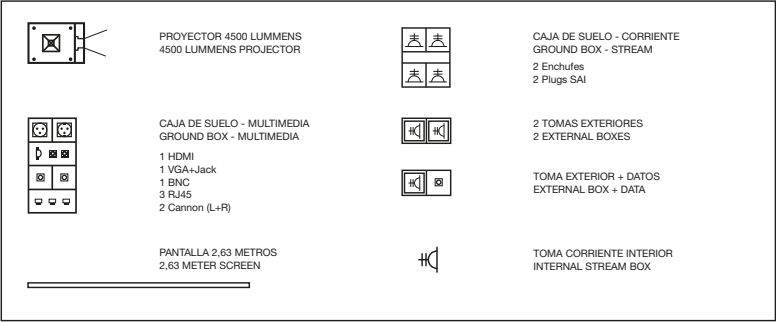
PROYECTOR 4500 LUMMENS
4500 LUMMENS PROJECTOR

CAJA DE SUELO - CORRIENTE
GROUND BOX - STREAM

2 Enchufes
2 Plugs SAI

CAJA DE SUELO - MULTIMEDIA
GROUND BOX - MULTIMEDIA

1 HDMI
1 VGA+Jack
1 BNC
3 RJ45
2 Cannon (L+R)

2 TOMAS EXTERIORES
2 EXTERNAL BOXES

TOMA EXTERIOR + DATOS
EXTERNAL BOX + DATA

PANTALLA 2,63 METROS
2,63 METER SCREEN

TOMA CORRIENTE INTERIOR
INTERNAL STREAM BOX